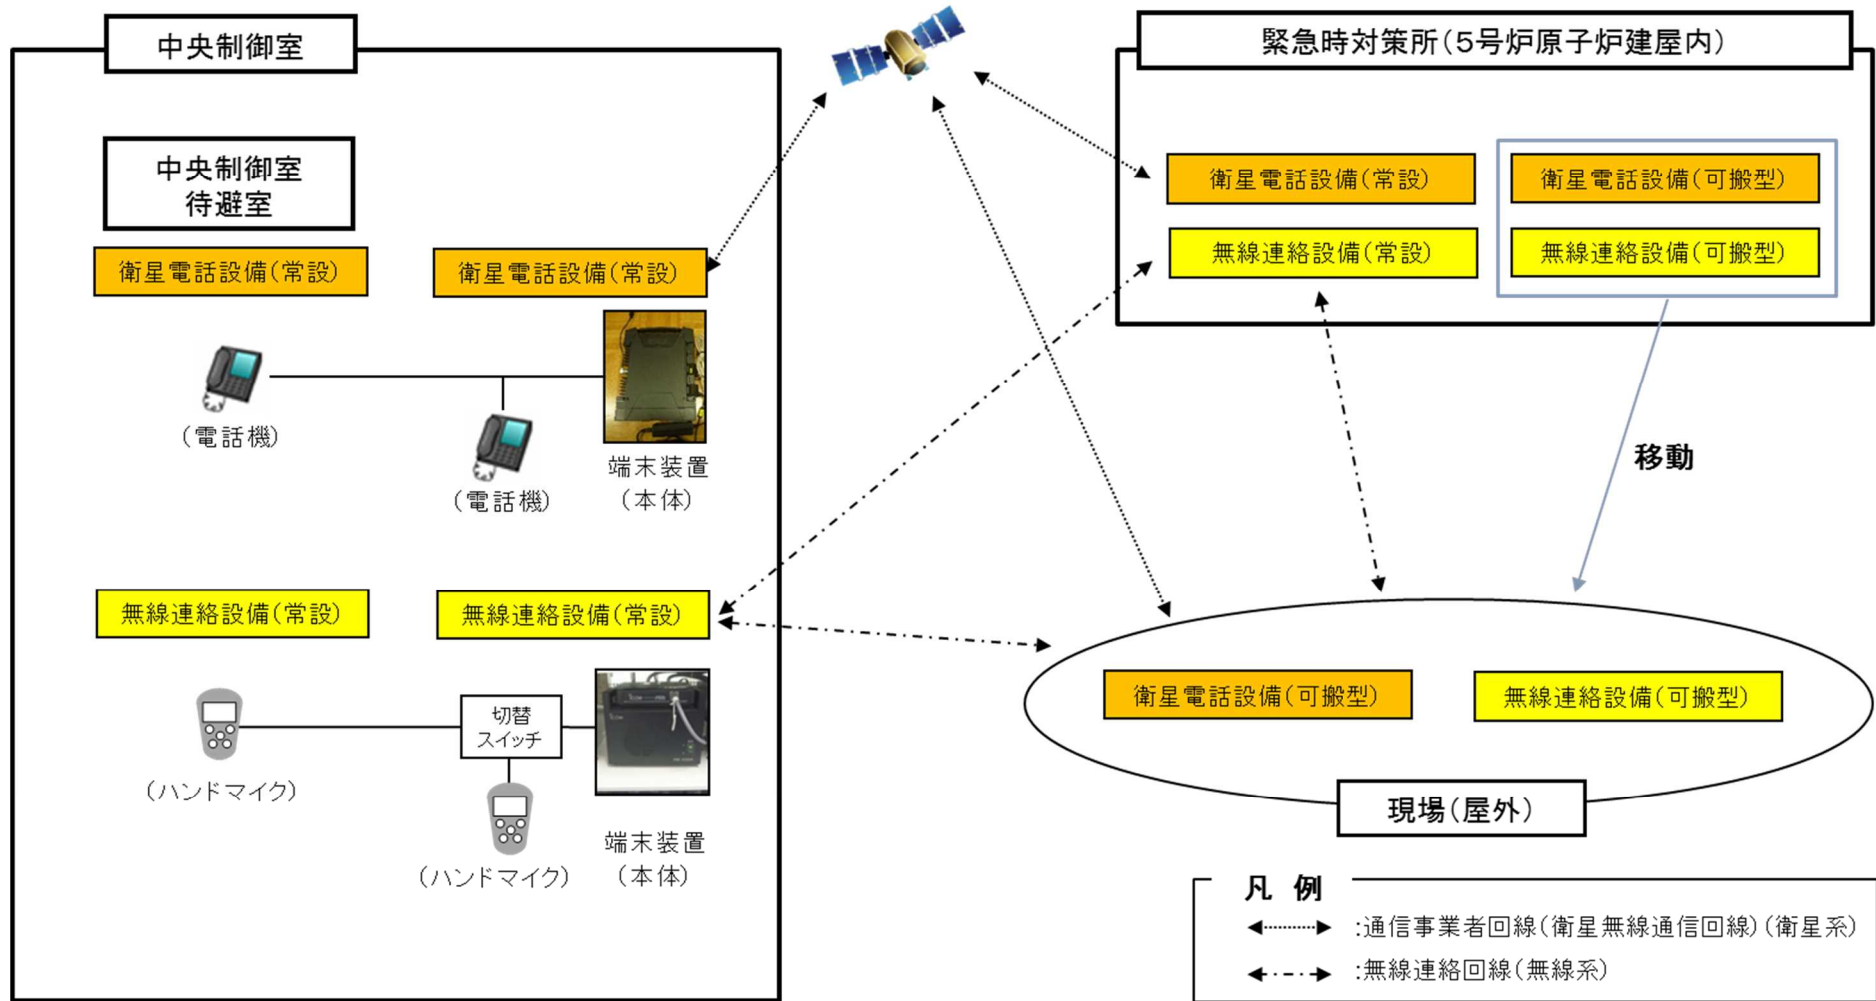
中央制御室

中央制御室
待避室

衛星電話設備(常設)

衛星電話設備(常設)

(電話機)

(電話機)

端末装置
(本体)

無線連絡設備(常設)

無線連絡設備(常設)

切替
スイッチ

(ハンドマイク)

(ハンドマイク)

端末装置
(本体)

緊急時対策所(5号炉原子炉建屋内)

衛星電話設備(常設)

衛星電話設備(可搬型)

無線連絡設備(常設)

無線連絡設備(可搬型)

移動

衛星電話設備(可搬型)

無線連絡設備(可搬型)

現場(屋外)

凡 例
:通信事業者回線(衛星無線通信回線)(衛星系)
:無線連絡回線(無線系)